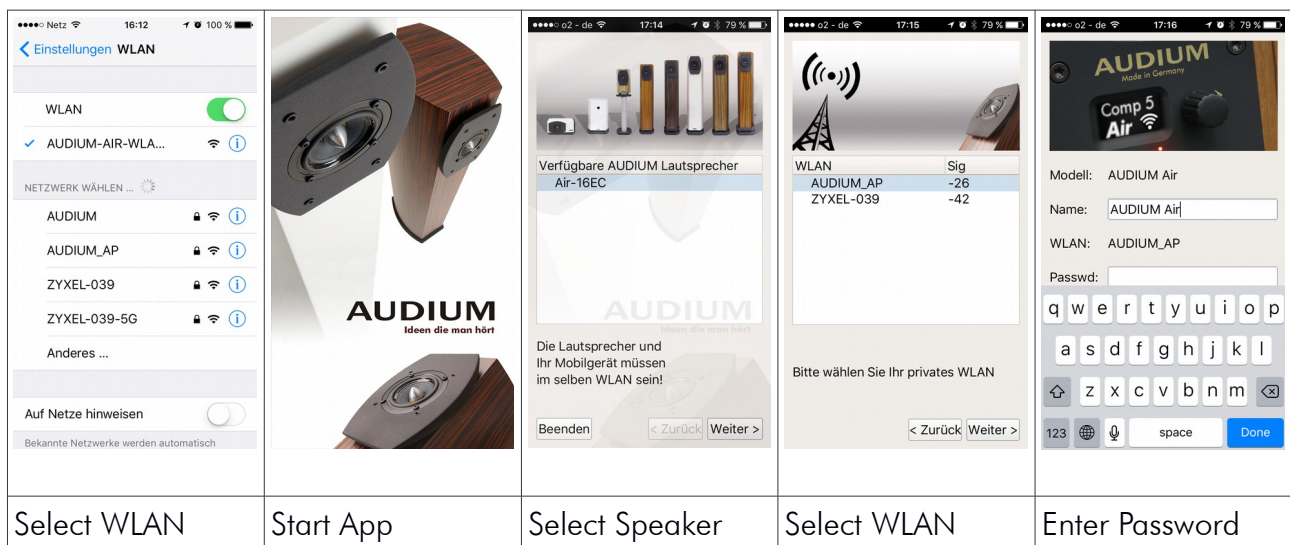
●●●●○ Netz 16:12 100 %

< Einstellungen WLAN

WLAN

✓ AUDIUM-AIR-WLA...

NETZWERK WÄHLEN ...

AUDIUM

AUDIUM_AP

ZYXEL-039

ZYXEL-039-5G

Anderes ...

Auf Netze hinweisen

Bekannte Netzwerke werden automatisch

AUDIUM
Ideen die man hört

●●●●○ o2 - de 17:14 79 %

Verfügbare AUDIUM Lautsprecher
Air-16EC

AUDIUM
Ideen die man hört

Die Lautsprecher und Ihr Mobilgerät müssen im selben WLAN sein!

Beenden | < Zurück | Weiter >

●●●●○ o2 - de 17:15 79 %

| WLAN | Sig |
|---|---|
| AUDIUM_AP | -26 |
| ZYXEL-039 | -42 |

Bitte wählen Sie Ihr privates WLAN

< Zurück | Weiter >

●●●●○ o2 - de 17:16 79 %

AUDIUM
Made in Germany
Comp 5
Air

Modell: AUDIUM Air

Name: AUDIUM Air

WLAN: AUDIUM_AP

Passwd:

q w e r t z u i o p
a s d f g h j k l
y x c v b n m
123 space Done

Select WLAN | Start App | Select Speaker | Select WLAN | Enter Password